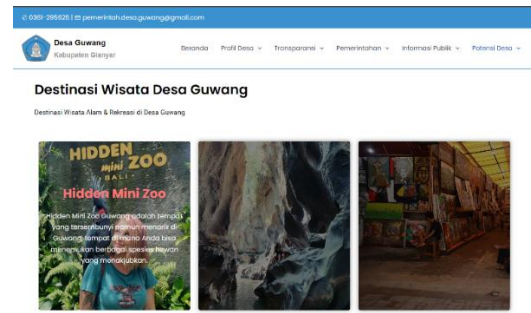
0361-295626 | pemerintah.desa.guwang@gmail.com

Desa Guwang
Kabupaten Gianyar

Beranda | Profil Desa | Transparansi | Pemerintahan | Informasi Publik | Potensi Desa

Destinasi Wisata Desa Guwang

Destinasi Wisata Alam & Rekreasi di Desa Guwang

HIDDEN mini ZOO BALI

Hidden Mini Zoo

Hidden Mini Zoo Guwang adalah tempat yang tersembunyi namun menarik di Guwang, tempat di mana Anda bisa melihat dan berbagai spesies hewan yang menakjubkan.